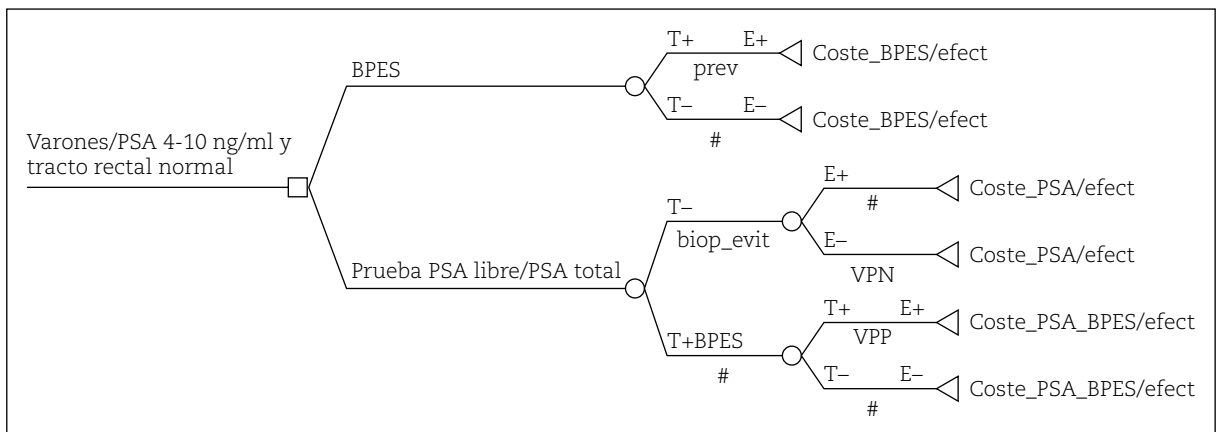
Varones/PSA 4-10 ng/ml y tracto rectal normal

BPES

T+ E+
prev
Coste_BPES/efect

T– E–
#
Coste_BPES/efect

Prueba PSA libre/PSA total

T–
biop_evit

E+
#
Coste_PSA/efect

E–
VPN
Coste_PSA/efect

T+BPES
#

T+ E+
VPP
Coste_PSA_BPES/efect

T– E–
#
Coste_PSA_BPES/efect